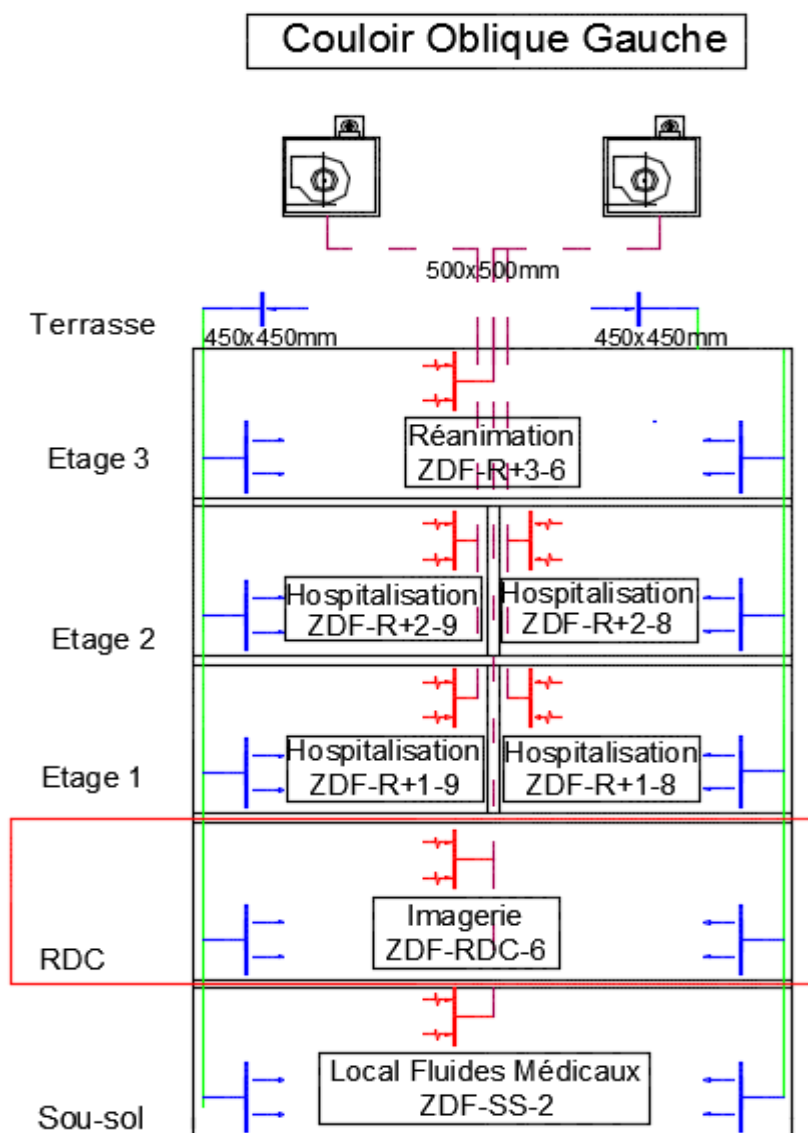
Couloir Oblique Gauche

500x500mm

Terrasse

450x450mm

450x450mm

Etage 3

Réanimation
ZDF-R+3-6

Etage 2

Hospitalisation
ZDF-R+2-9

Hospitalisation
ZDF-R+2-8

Etage 1

Hospitalisation
ZDF-R+1-9

Hospitalisation
ZDF-R+1-8

RDC

Imagerie
ZDF-RDC-6

Sou-sol

Local Fluides Médicaux
ZDF-SS-2